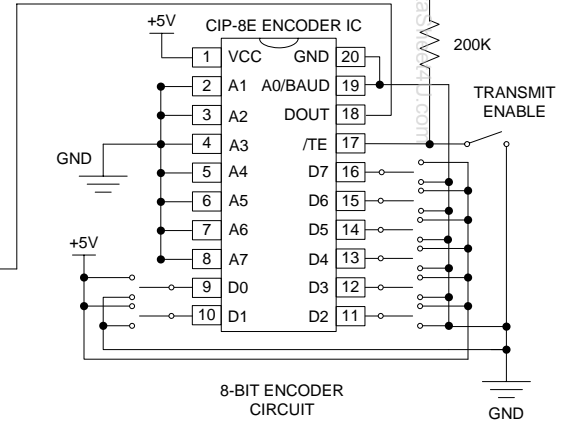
CIP-8E ENCODER IC

+5V

1 VCC
2 A1
3 A2
4 A3
5 A4
6 A5
7 A6
8 A7
9 D0
10 D1

GND 20
A0/BAUD 19
DOUT 18
/TE 17
D7 16
D6 15
D5 14
D4 13
D3 12
D2 11

200K

TRANSMIT ENABLE

GND

+5V

8-BIT ENCODER CIRCUIT

GND